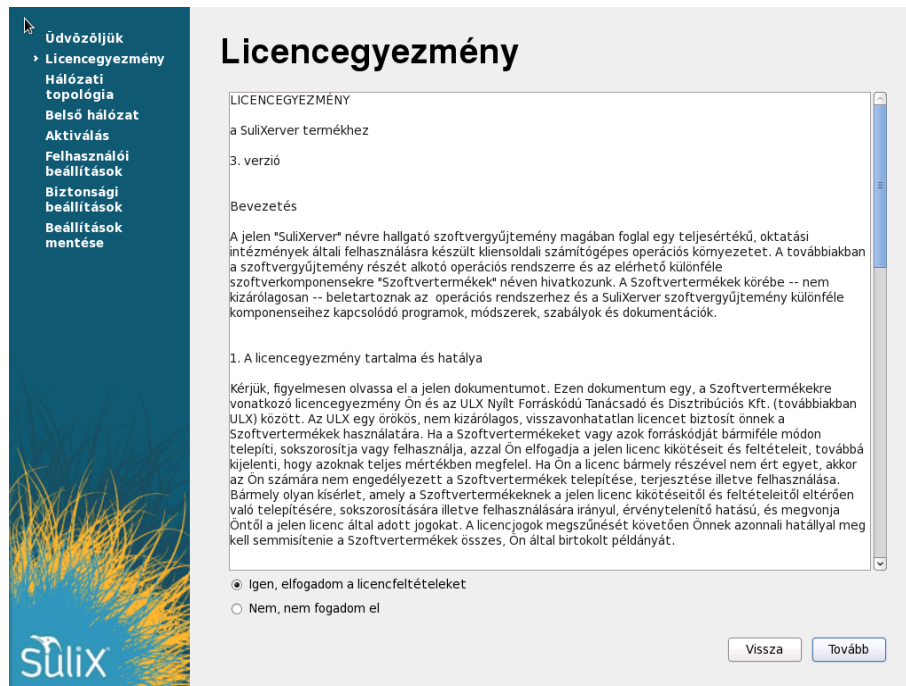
Üdvözöljük
Licencegyezmény
Hálózati topológia
Belső hálózat
Aktiválás
Felhasználói beállítások
Biztonsági beállítások
Beállítások mentése

sulix

Licencegyezmény

LICENCEGYEZMÉNY

a SuliXerver termékhez

3. verzió

Bevezetés

A jelen "SuliXerver" névre hallgató szoftvergyűjtemény magában foglal egy teljesértékű, oktatási intézmények általi felhasználásra készült kliensoldali számítógépes operációs környezetet. A továbbiakban a szoftvergyűjtemény részét alkotó operációs rendszerre és az elérhető különféle szoftverkomponensekre "Szoftvertermékek" néven hivatkozunk. A Szoftvertermékek körébe -- nem kizárólagosan -- beletartoznak az operációs rendszerhez és a SuliXerver szoftvergyűjtemény különféle komponenseihez kapcsolódó programok, módszerek, szabályok és dokumentációk.

1. A licencegyezmény tartalma és hatálya

Kérjük, figyelmesen olvassa el a jelen dokumentumot. Ezen dokumentum egy, a Szoftvertermékekre vonatkozó licencegyezmény Ön és az ULX Nyílt Forráskódú Tanácsadó és Disztribúciós Kft. (továbbiakban ULX) között. Az ULX egy örökös, nem kizárólagos, visszavonhatatlan licencet biztosít önnek a Szoftvertermékek használatára. Ha a Szoftvertermékeket vagy azok forráskódját bármiféle módon telepíti, sokszorosítja vagy felhasználja, azzal Ön elfogadja a jelen licenc kikötéseit és feltételeit, továbbá kijelenti, hogy azoknak teljes mértékben megfelel. Ha Ön a licenc bármely részével nem ért egyet, akkor az Ön számára nem engedélyezett a Szoftvertermékek telepítése, terjesztése illetve felhasználása. Bármely olyan kísérlet, amely a Szoftvertermékeknek a jelen licenc kikötéseitől és feltételeitől eltérően való telepítésére, sokszorosítására illetve felhasználására irányul, érvénytelenítő hatású, és megvonja Öntől a jelen licenc által adott jogokat. A licencjogok megszűnését követően Önnek azonnali hatállyal meg kell semmisítenie a Szoftvertermékek összes, Ön által birtokolt példányát.

Igen, elfogadom a licencfeltételeket
Nem, nem fogadom el

Vissza
Tovább